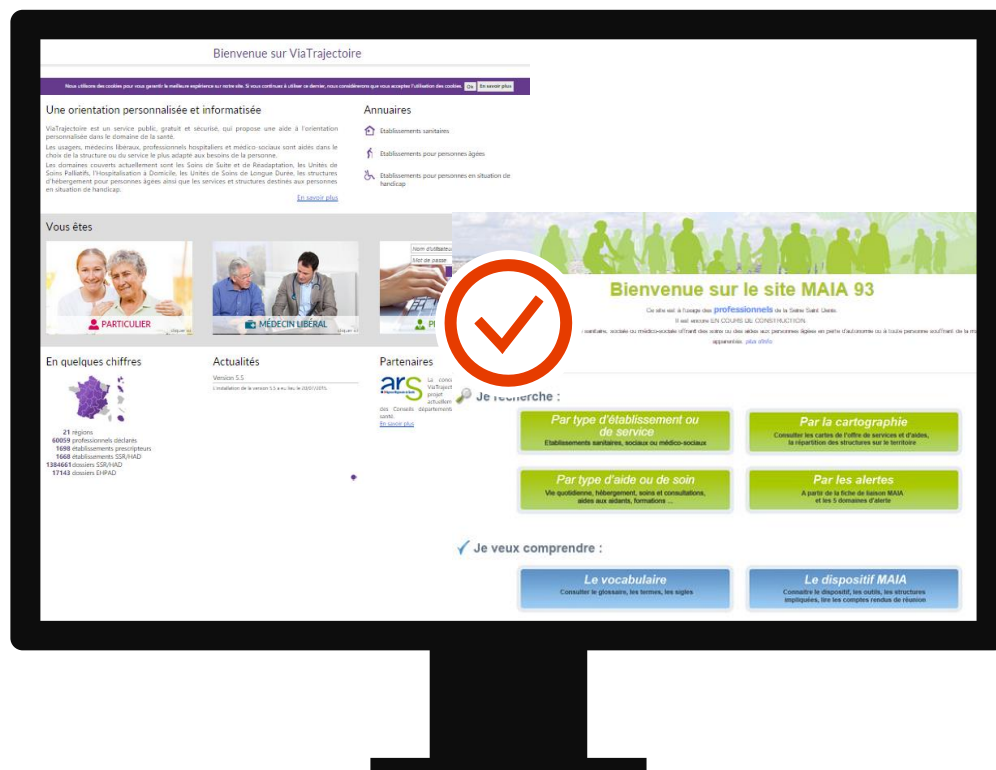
Bienvenue sur ViaTrajectoire

Nous utilisons des cookies pour vous garantir la meilleure expérience sur notre site. Si vous continuez à utiliser ce dernier, nous considérerons que vous acceptez l'utilisation des cookies. Ok En savoir plus

Une orientation personnalisée et informatisée

ViaTrajectoire est un service public, gratuit et sécurisé, qui propose une aide à l'orientation personnalisée dans le domaine de la santé.
Les usagers, médecins libéraux, professionnels hospitaliers et médico-sociaux sont aidés dans le choix de la structure ou du service le plus adapté aux besoins de la personne.
Les domaines couverts actuellement sont les Soins de Suite et de Réadaptation, les Unités de Soins Palliatifs, l'Hospitalisation à Domicile, les Unités de Soins de Longue Durée, les structures d'hébergement pour personnes âgées ainsi que les services et structures destinés aux personnes en situation de handicap.

En savoir plus

Annuaires

Etablissements sanitaires

Etablissements pour personnes âgées

Etablissements pour personnes en situation de handicap

Vous êtes

PARTICULIER

MÉDECIN LIBÉRAL

Nom d'utilisateur
Mot de passe

En quelques chiffres

21 régions
60059 professionnels déclarés
1698 établissements prescripteurs
1660 établissements SSR/HAD
1384661 dossiers SSR/HAD
17143 dossiers EHPAD

Actualités

Version 5.5

L'installation de la version 5.5 a eu lieu le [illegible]

Partenaires

ars

En savoir plus

Bienvenue sur le site MAIA 93

Ce site est à l'usage des professionnels de la Seine Saint Denis.
Il est encore EN COURS DE CONSTRUCTION.
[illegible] sanitaire, sociale ou médico-sociale offrant des soins ou des aides aux personnes âgées en perte d'autonomie ou à toute personne souffrant de la m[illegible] apparentés. plus d'info

Je recherche :

Par type d'établissement ou de service
Etablissements sanitaires, sociaux ou médico-sociaux

Par la cartographie
Consulter les cartes de l'offre de services et d'aides, la répartition des structures sur le territoire

Par type d'aide ou de soin
Vie quotidienne, hébergement, soins et consultations, aides aux aidants, formations ...

Par les alertes
A partir de la fiche de liaison MAIA et les 5 domaines d'alerte

Je veux comprendre :

Le vocabulaire
Consulter le glossaire, les termes, les sigles

Le dispositif MAIA
Connaître le dispositif, les outils, les structures impliquées, lire les comptes rendus de réunion